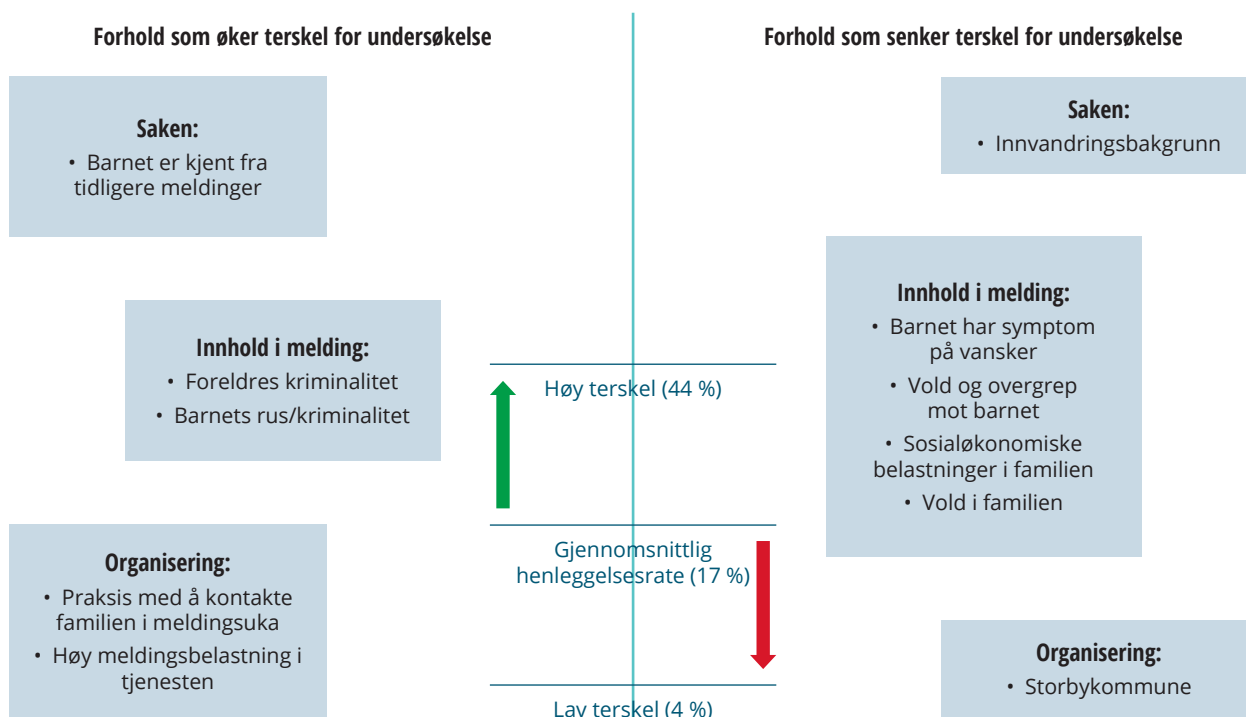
Forhold som øker terskel for undersøkelse

Forhold som senker terskel for undersøkelse

Saken:
• Barnet er kjent fra tidligere meldinger

Saken:
• Innvandringsbakgrunn

Innhold i melding:
• Foreldres kriminalitet
• Barnets rus/kriminalitet

Høy terskel (44 %)

Innhold i melding:
• Barnet har symptom på vansker
• Vold og overgrep mot barnet
• Sosialøkonomiske belastninger i familien
• Vold i familien

Organisering:
• Praksis med å kontakte familien i meldingsuka
• Høy meldingsbelastning i tjenesten

Gjennomsnittlig henleggelsesrate (17 %)

Organisering:
• Storbykommune

Lav terskel (4 %)